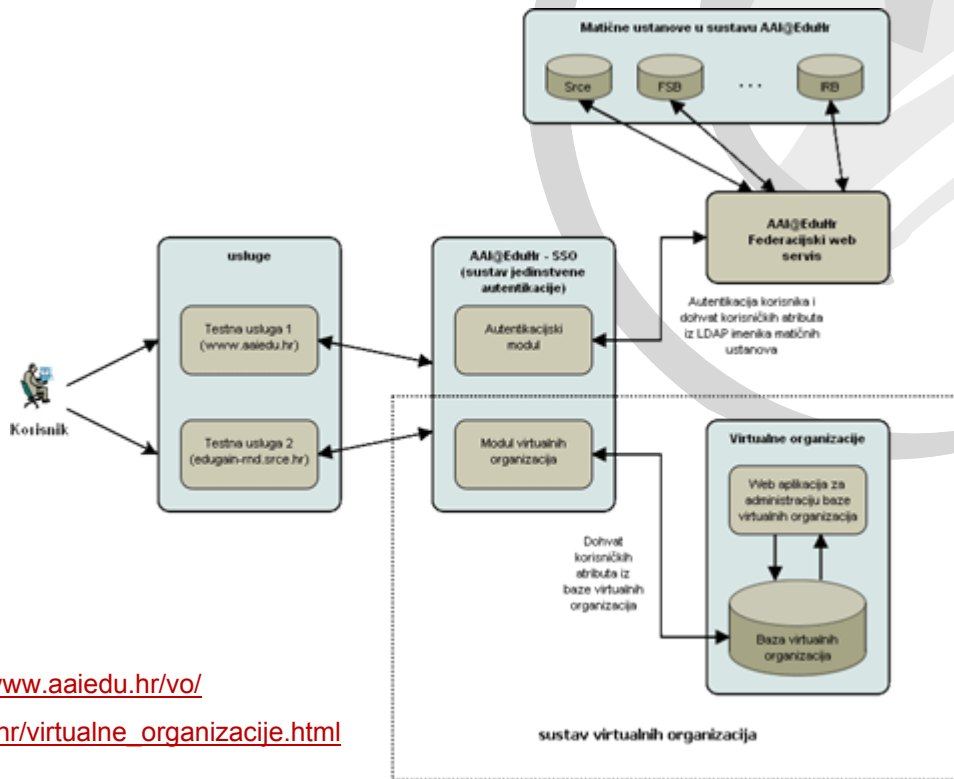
Matične ustanove u sustavu AAI@EduHr

Srce

FSB

. . .

IRB

AAI@EduHr Federacijski web servis

usluge

Testna usluga 1 (www.aaiedu.hr)

Testna usluga 2 (edugain-rnd.srce.hr)

AAI@EduHr - SSO (sustav jedinstvene autentikacije)

Autentikacijski modul

Modul virtualnih organizacija

Autentikacija korisnika i dohvat korisničkih atributa iz LDAP imenika matičnih ustanova

Korisnik

Virtualne organizacije

Web aplikacija za administraciju baze virtualnih organizacija

Dohvat korisničkih atributa iz baze virtualnih organizacija

Baza virtualnih organizacija

sustav virtualnih organizacija

www.aaiedu.hr/vo/

hr/virtualne_organizacije.html